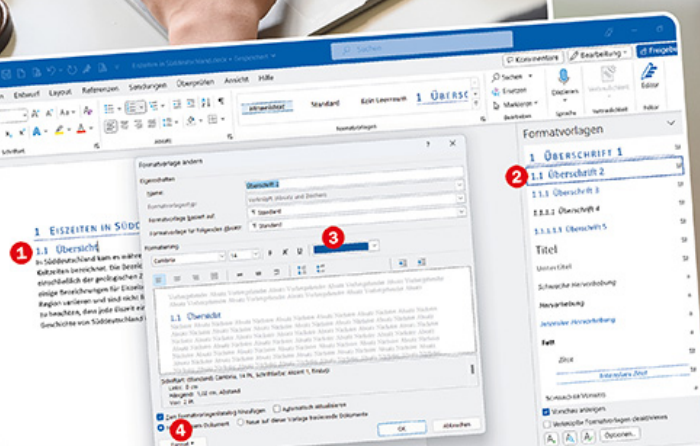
Eiszeiten in Süddeutschland.docx • Gespeichert

Suchen

Kommentare

Bearbeitung

Freigeben

Entwurf Layout Referenzen Sendungen Überprüfen Ansicht Hilfe

Schriftart

Formatvorlagen

Standard

Kein Leerraum

1 ÜBERSC

Suchen

Ersetzen

Markieren

Bearbeiten

Diktieren

Sprache

Vertraulichkeit

Editor

Formatvorlagen

1 ÜBERSCHRIFT 1

1.1 Überschrift 2

1.1.1 Überschrift 3

1.1.1.1 Überschrift 4

1.1.1.1.1 Überschrift 5

Titel

Untertitel

Schwache Hervorhebung

Hervorhebung

Intensive Hervorhebung

Fett

Zitat

Intensives Zitat

Schwacher Verweis

Vorschau anzeigen

Verknüpfte Formatvorlagen deaktivieren

Optionen...

1 EISZEITEN IN SÜDD

1.1 Übersicht

In Süddeutschland kam es während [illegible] Kaltzeiten bezeichnet. Die bezeic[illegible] einschließlich der geologischen Z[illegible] einige Bezeichnungen für Eiszeit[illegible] Region variieren und sind nicht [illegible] zu beachten, dass jede Eiszeit ei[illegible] Geschichte von Süddeutschland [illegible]

Formatvorlage ändern

Eigenschaften

Name:

Überschrift 2

Formatvorlagentyp:

Verknüpft (Absatz und Zeichen)

Formatvorlage basiert auf:

¶ Standard

Formatvorlage für folgenden Absatz:

¶ Standard

Formatierung

Cambria

14

F K U

Vorhergehender Absatz Vorhergehender Absatz Vorhergehender Absatz Vorhergehender Absatz Vorhergehender Absatz

1.1 Übersicht

Nächster Absatz Nächster Absatz Nächster Absatz Nächster Absatz Nächster Absatz Nächster Absatz Nächster Absatz Nächster Absatz Nächster Absatz Nächster Absatz

Schriftart: (Standard) Cambria, 14 Pt., Schriftfarbe: Akzent 1, Einzug: Links: 0 cm Hängend: 1,02 cm, Abstand Vor: 2 Pt.

Zum Formatvorlagenkatalog hinzufügen

Automatisch aktualisieren

Nur in diesem Dokument

Neue auf dieser Vorlage basierende Dokumente

Format

OK

Abbrechen

1

2

3

4